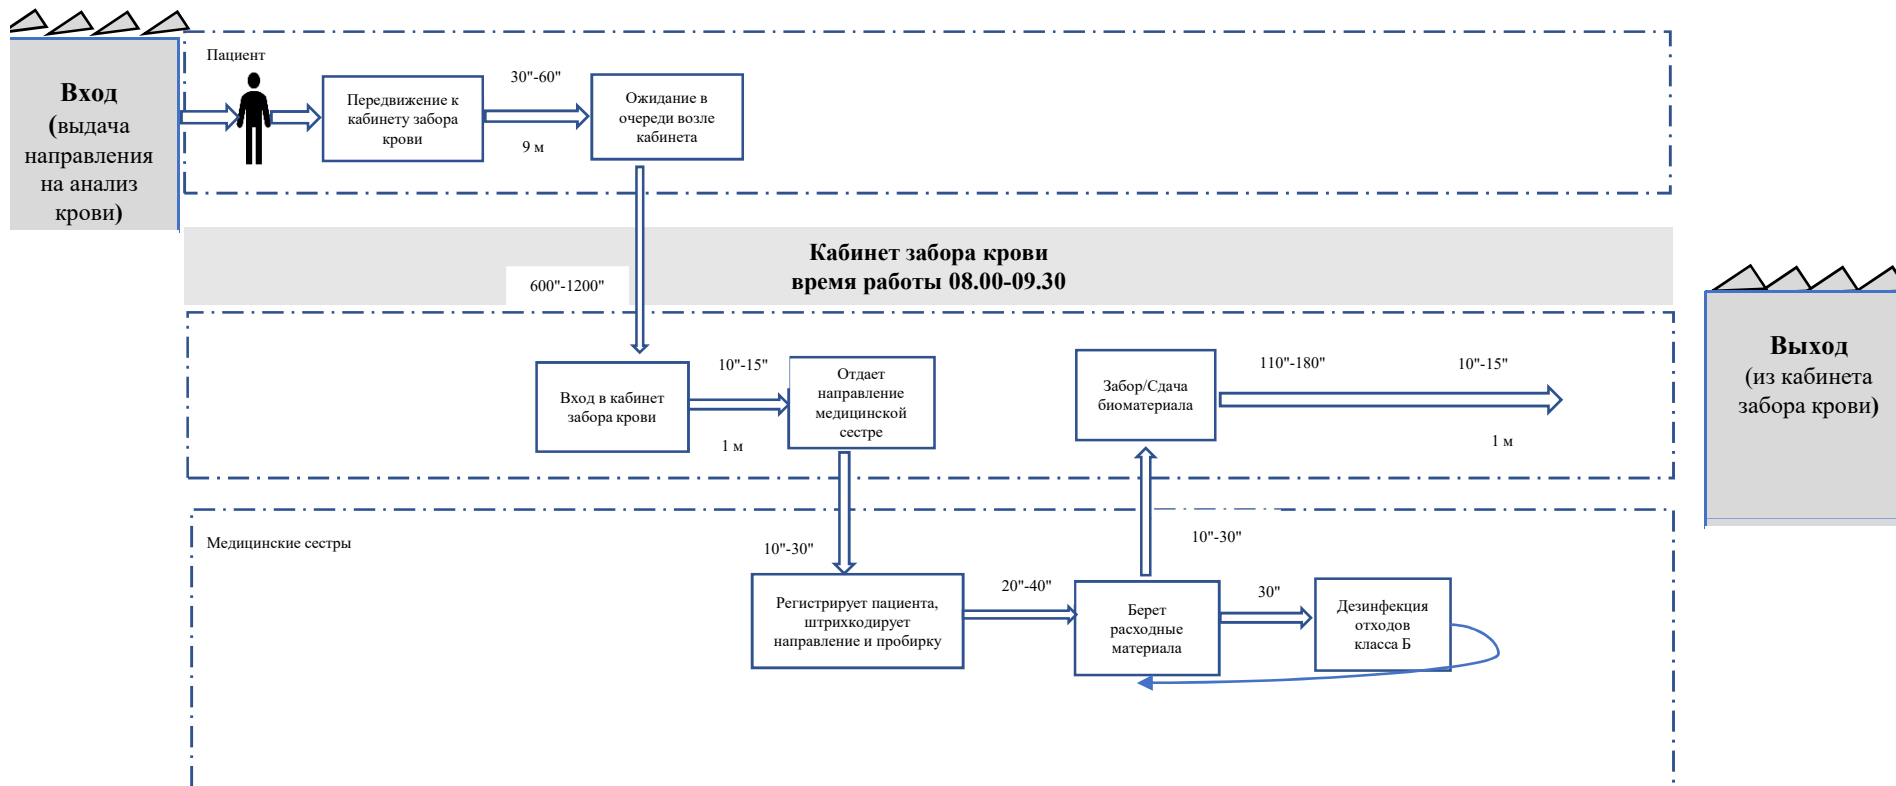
Вход (выдача направления на анализ крови)

Пациент

Передвижение к кабинету забора крови

30"-60"

9 м

Ожидание в очереди возле кабинета

Кабинет забора крови
время работы 08.00-09.30

600"-1200"

Выход (из кабинета забора крови)

Вход в кабинет забора крови

10"-15"

1 м

Отдает направление медицинской сестре

Забор/Сдача биоматериала

110"-180"

10"-15"

1 м

Медицинские сестры

10"-30"

10"-30"

Регистрирует пациента, штрихкодирует направление и пробирку

20"-40"

Берет расходные материала

30"

Дезинфекция отходов класса Б